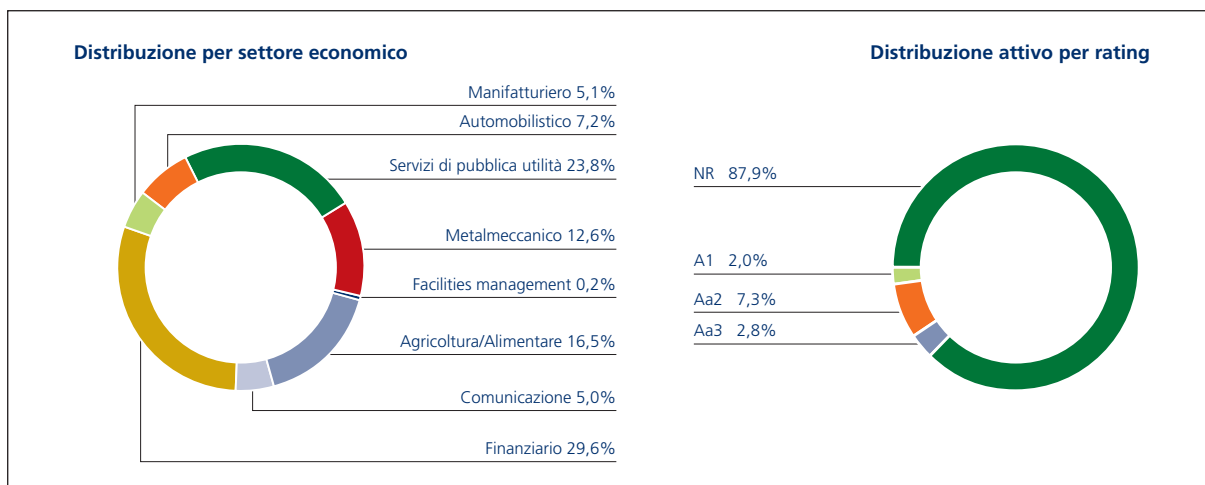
Distribuzione per settore economico

Manifatturiero 5,1%

Automobilistico 7,2%

Servizi di pubblica utilità 23,8%

Metalmeccanico 12,6%

Facilities management 0,2%

Agricoltura/Alimentare 16,5%

Comunicazione 5,0%

Finanziario 29,6%

Distribuzione attivo per rating

NR 87,9%

A1 2,0%

Aa2 7,3%

Aa3 2,8%